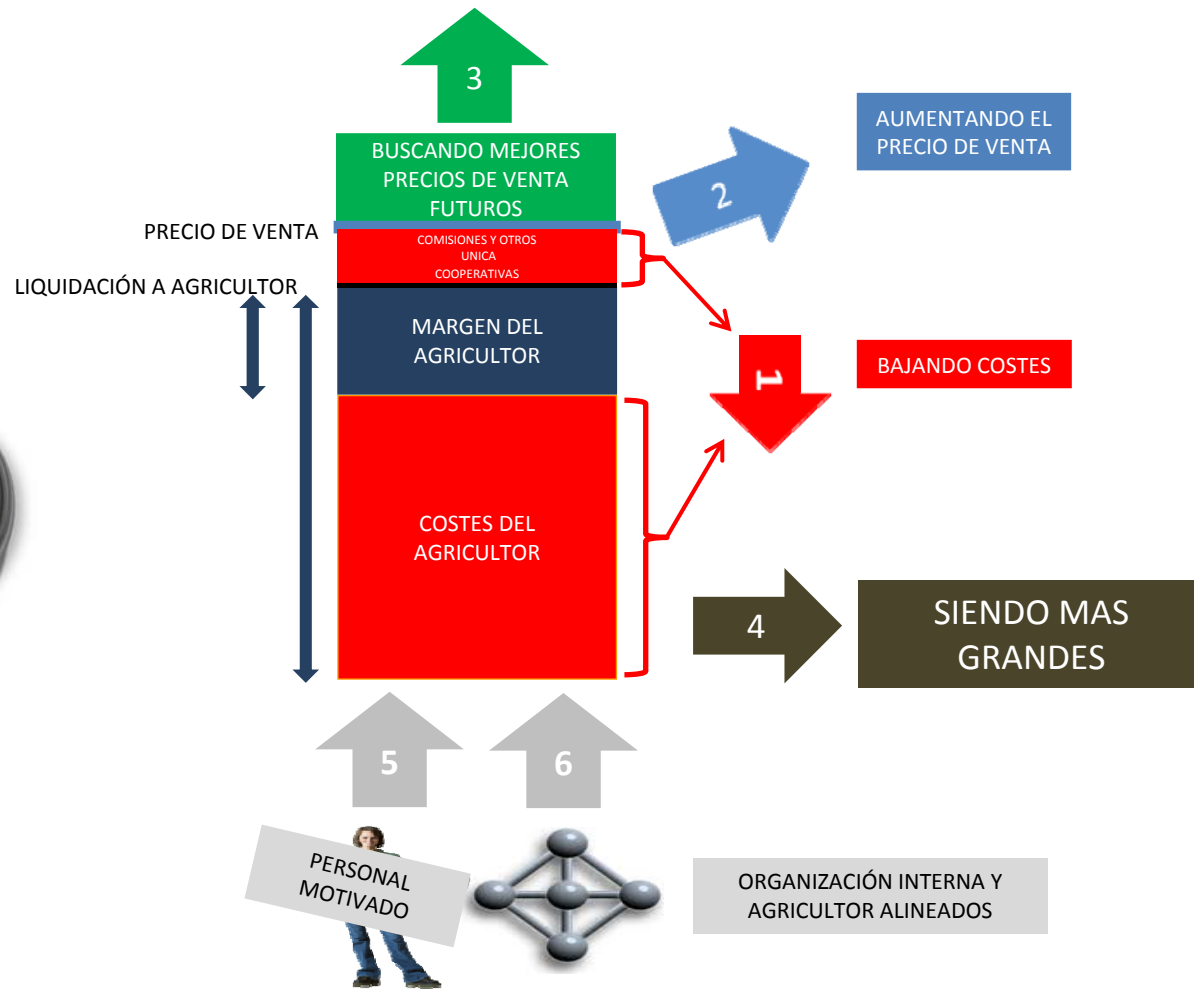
3

BUSCANDO MEJORES PRECIOS DE VENTA FUTUROS

2

AUMENTANDO EL PRECIO DE VENTA

PRECIO DE VENTA

COMISIONES Y OTROS
UNICA
COOPERATIVAS

LIQUIDACIÓN A AGRICULTOR

MARGEN DEL AGRICULTOR

1

BAJANDO COSTES

COSTES DEL AGRICULTOR

4

SIENDO MAS GRANDES

5

6

PERSONAL MOTIVADO

ORGANIZACIÓN INTERNA Y AGRICULTOR ALINEADOS